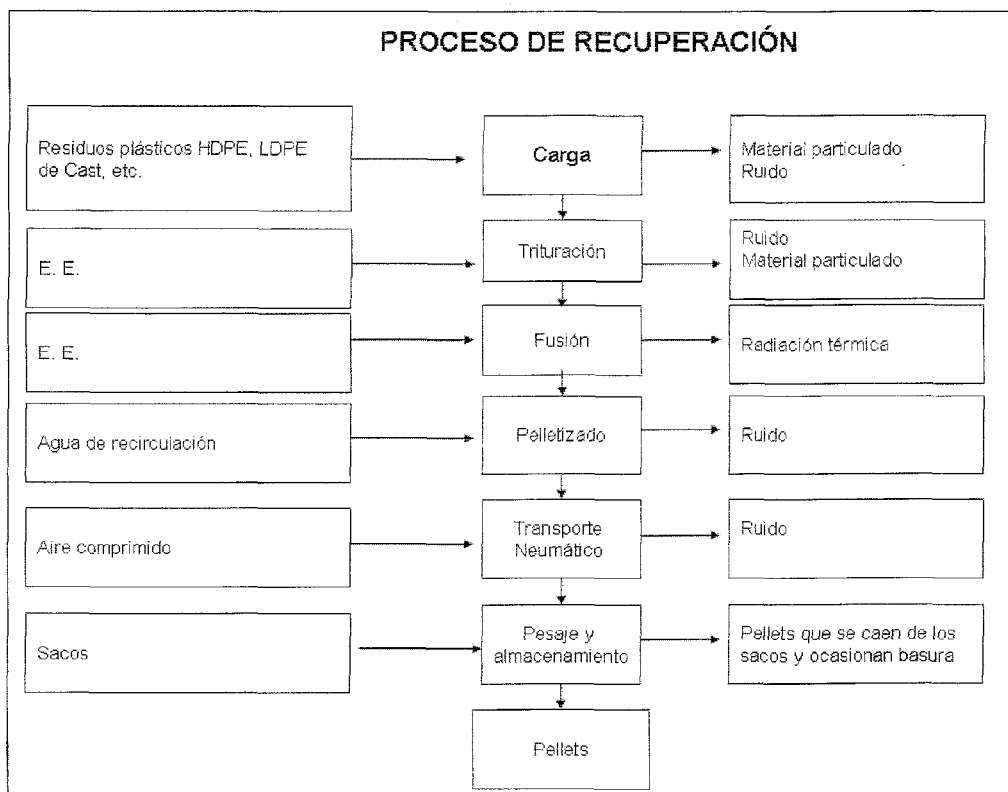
PROCESO DE RECUPERACIÓN

Residuos plásticos HDPE, LDPE de Cast, etc.

Carga

Material particulado
Ruido

E. E.

Trituración

Ruido
Material particulado

E. E.

Fusión

Radiación térmica

Agua de recirculación

Pelletizado

Ruido

Aire comprimido

Transporte Neumático

Ruido

Sacos

Pesaje y almacenamiento

Pellets que se caen de los sacos y ocasionan basura

Pellets